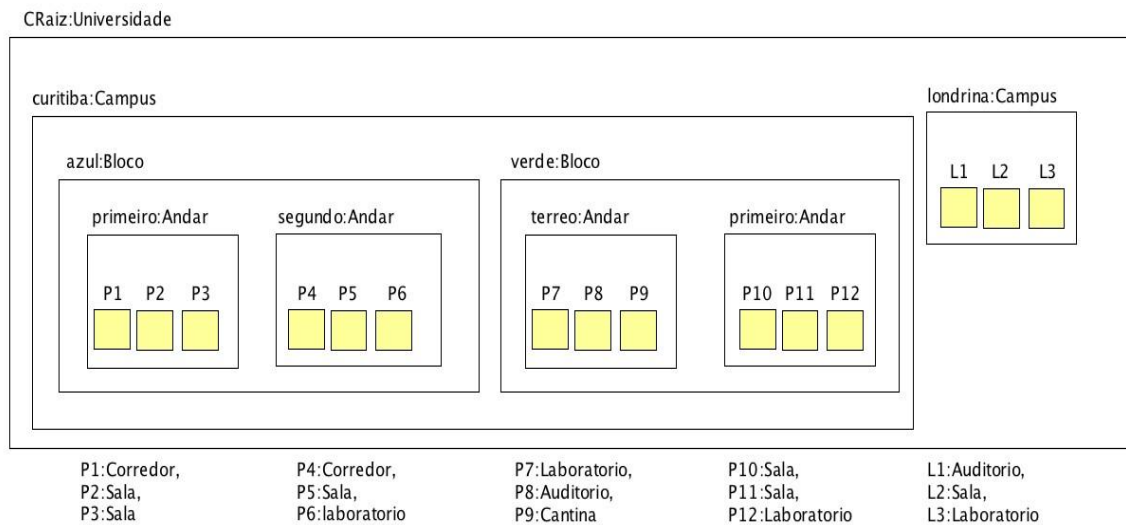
CRaiz:Universidade

curitiba:Campus

azul:Bloco

primeiro:Andar

P1 P2 P3

segundo:Andar

P4 P5 P6

verde:Bloco

terreo:Andar

P7 P8 P9

primeiro:Andar

P10 P11 P12

londrina:Campus

L1 L2 L3

P1:Corredor,
P2:Sala,
P3:Sala

P4:Corredor,
P5:Sala,
P6:laboratorio

P7:Laboratorio,
P8:Auditorio,
P9:Cantina

P10:Sala,
P11:Sala,
P12:Laboratorio

L1:Auditorio,
L2:Sala,
L3:Laboratorio